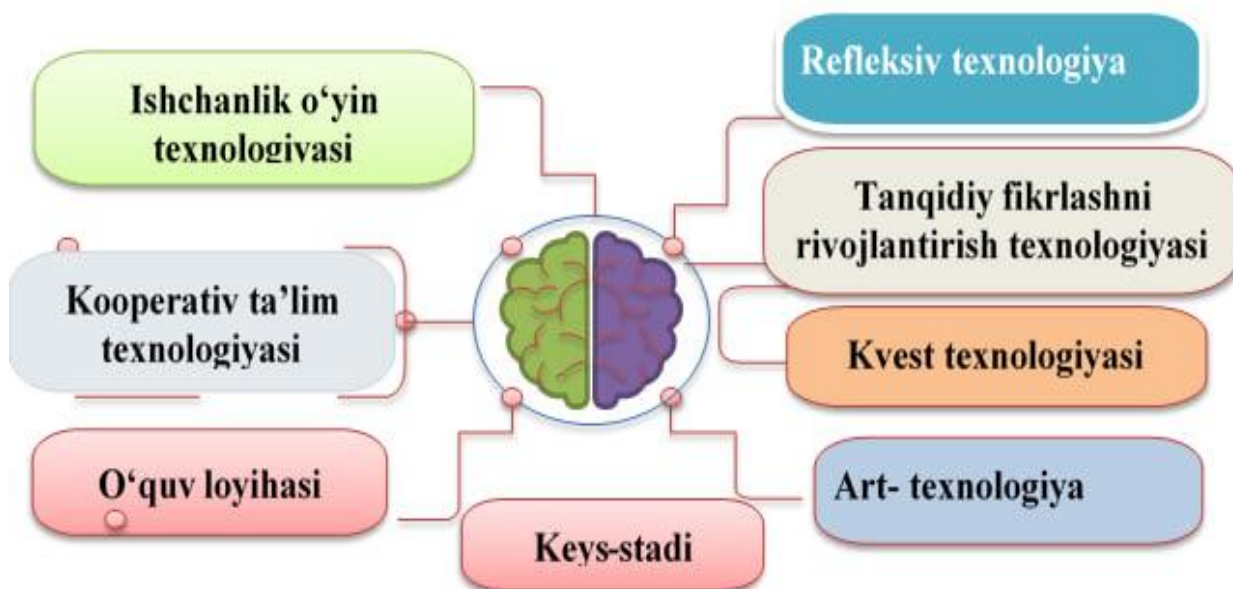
Ishchanlik o‘yin texnologivasi

Refleksiv texnologiya

Tanqidiy fikrlashni rivojlantirish texnologiyasi

Kooperativ ta’lim texnologiyasi

Kvest texnologiyasi

O‘quv loyihasi

Art- texnologiya

Keys-stadi